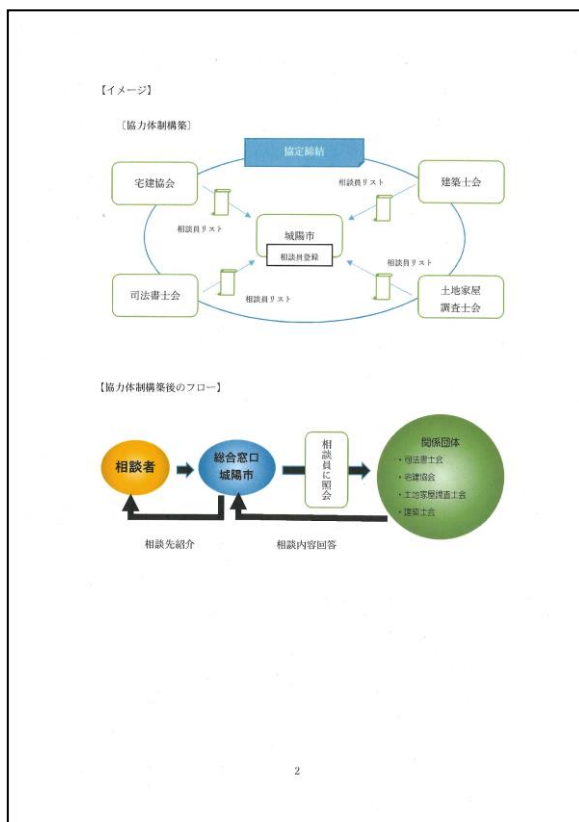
【イメージ】

〔協力体制構築〕

協定締結

宅建協会

建築士会

相談員リスト

相談員リスト

城陽市

相談員登録

相談員リスト

相談員リスト

司法書士会

土地家屋調査士会

【協力体制構築後のフロー】

相談者

総合窓口
城陽市

相談員に照会

関係団体
・司法書士会
・宅建協会
・土地家屋調査士会
・建築士会

相談先紹介

相談内容回答

2